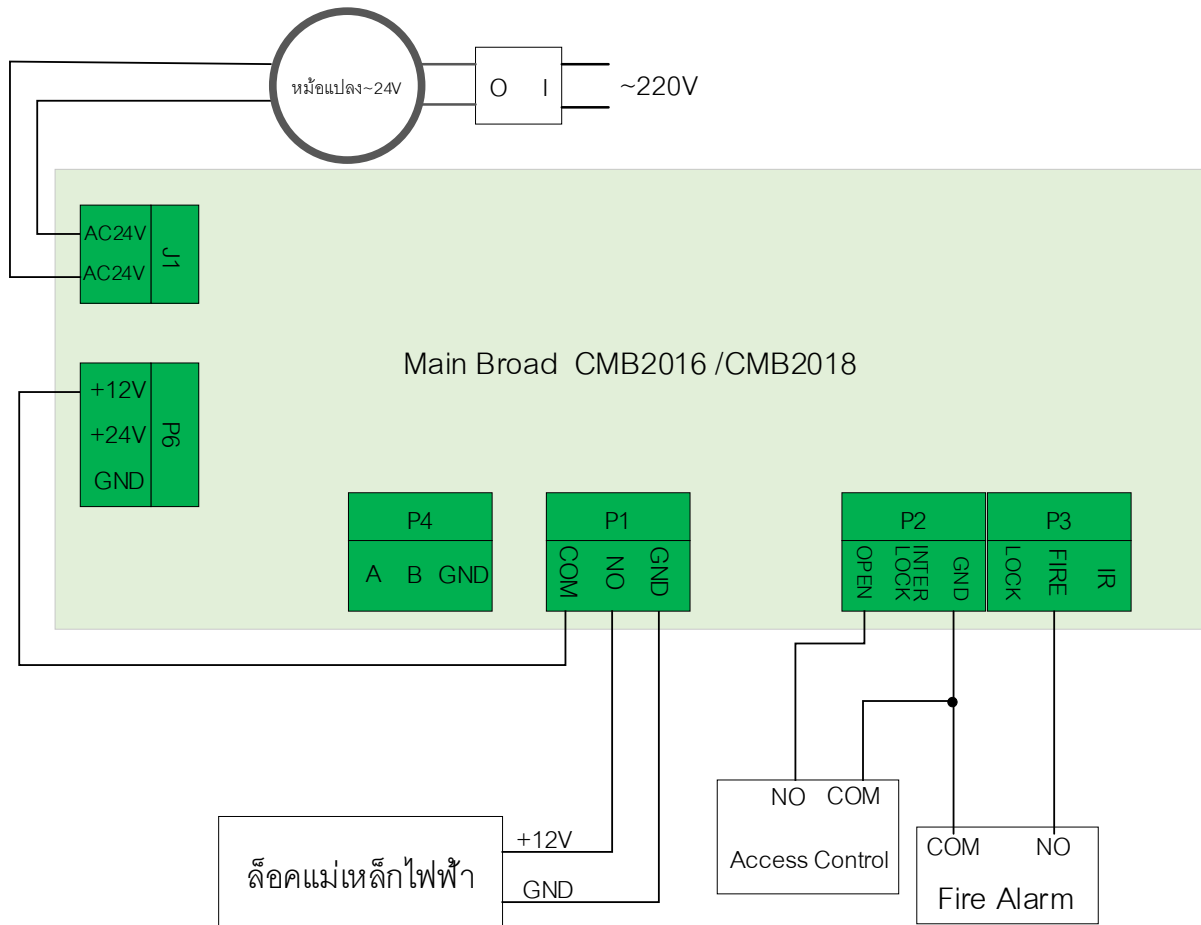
หม้อแปลง~24V

O I

~220V

AC24V
AC24V
J1

Main Broad CMB2016 /CMB2018

+12V
+24V
GND
P6

P4
A B GND

P1
COM NO GND

P2
OPEN INTER LOCK GND

P3
LOCK FIRE IR

NO COM
Access Control

COM NO
Fire Alarm

+12V
GND
ล็อคแม่เหล็กไฟฟ้า